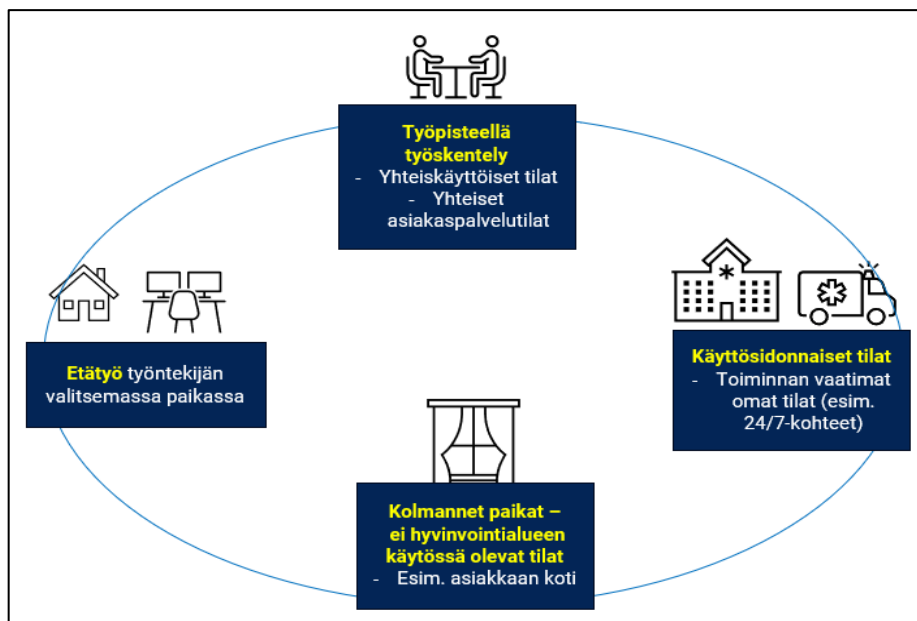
Työpisteellä työskentely
- Yhteiskäyttöiset tilat
- Yhteiset asiakaspalvelutilat

Etätyö työntekijän valitsemassa paikassa

Käyttösidonnaiset tilat
- Toiminnan vaatimat omat tilat (esim. 24/7-kohteet)

Kolmannet paikat – ei hyvinvointialueen käytössä olevat tilat
- Esim. asiakkaan koti